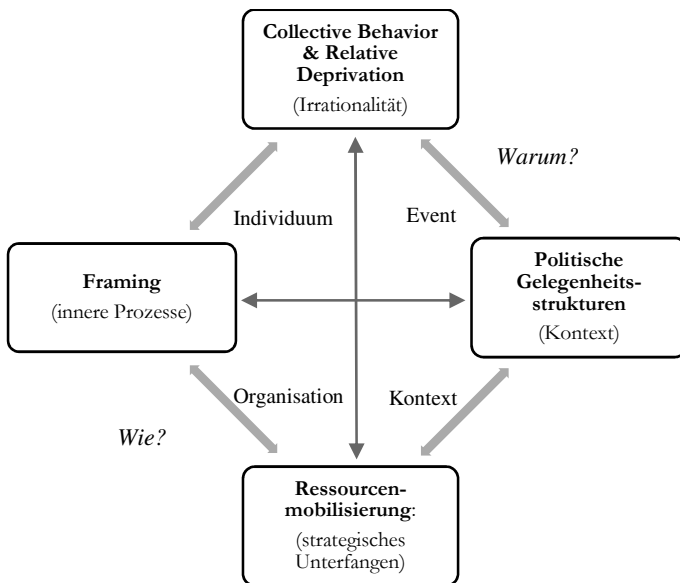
**Collective Behavior & Relative Deprivation**
(Irrationalität)

*Warum?*

Individuum

Event

**Framing**
(innere Prozesse)

**Politische Gelegenheitsstrukturen**
(Kontext)

Organisation

Kontext

*Wie?*

**Ressourcenmobilisierung**:
(strategisches Unterfangen)